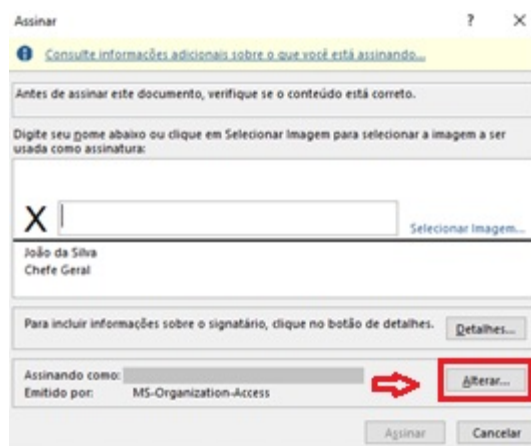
Assinar ? ×

Consulte informações adicionais sobre o que você está assinando...

Antes de assinar este documento, verifique se o conteúdo está correto.

Digite seu nome abaixo ou clique em Selecionar Imagem para selecionar a imagem a ser usada como assinatura:

X

Selecionar Imagem...

João da Silva
Chefe Geral

Para incluir informações sobre o signatário, clique no botão de detalhes. Detalhes...

Assinando como:
Emitido por: MS-Organization-Access

Alterar...

Assinar Cancelar